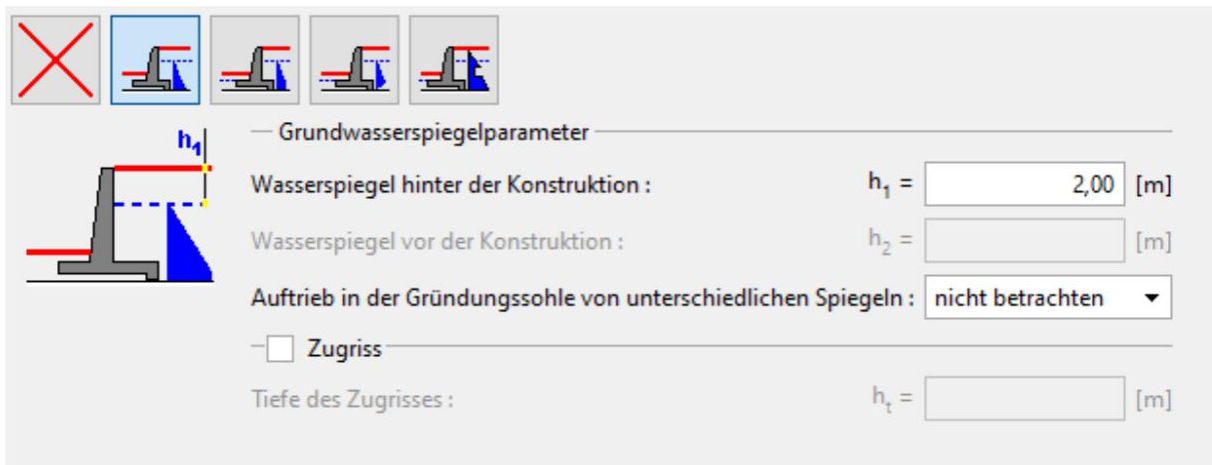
$h_1$

Grundwasserspiegelparameter

Wasserspiegel hinter der Konstruktion : $h_1$ = 2,00 [m]

Wasserspiegel vor der Konstruktion : $h_2$ = [m]

Auftrieb in der Gründungssohle von unterschiedlichen Spiegeln : nicht betrachten

Zugriss

Tiefe des Zugrisses : $h_t$ = [m]